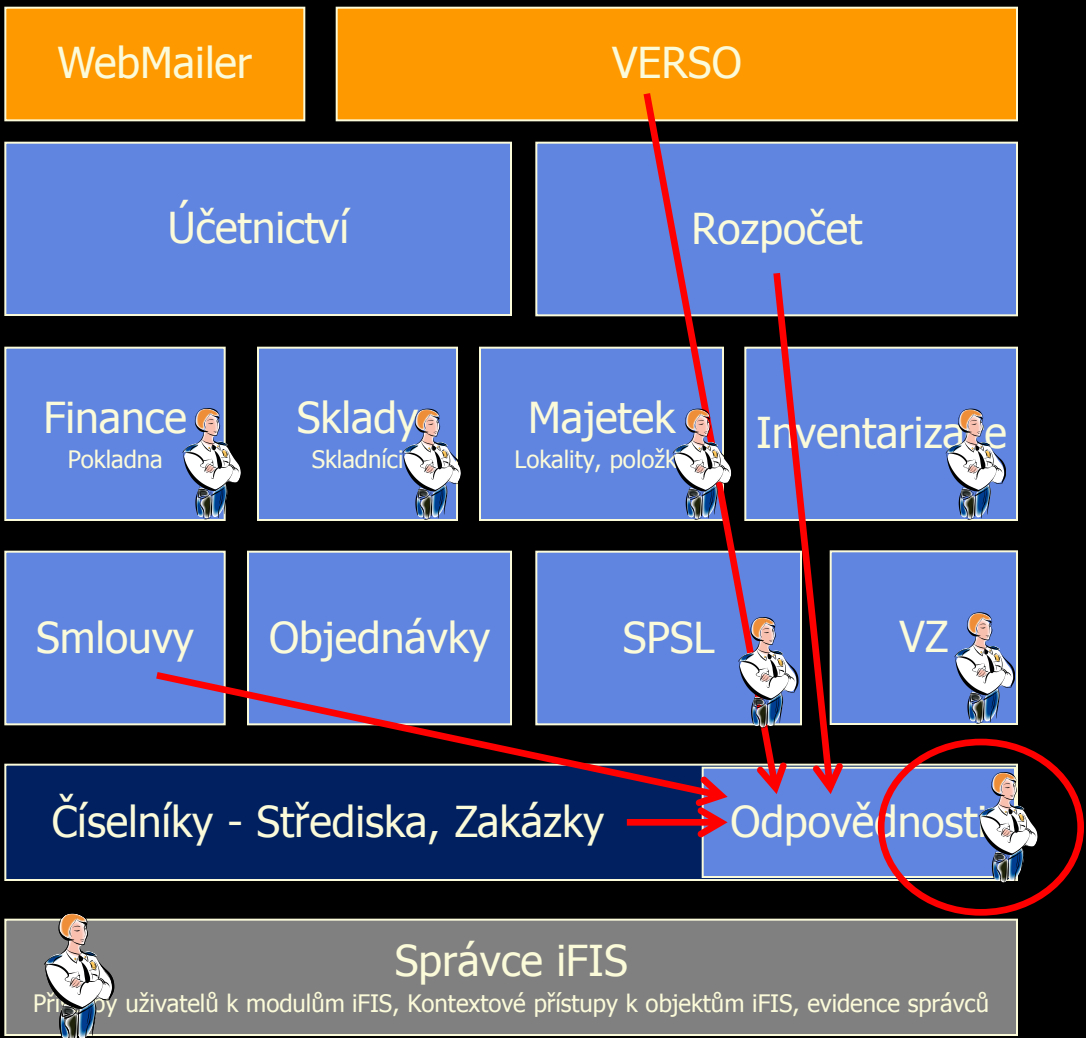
WebMailer

VERSO

Účetnictví

Rozpočet

Finance
Pokladna

Sklady
Skladníci

Majetek
Lokality, polož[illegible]

Inventariza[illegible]e

Smlouvy

Objednávky

SPSL

VZ

Číselníky - Střediska, Zakázky

Odpovědnosti

Správce iFIS
Př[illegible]py uživatelů k modulům iFIS, Kontextové přístupy k objektům iFIS, evidence správců